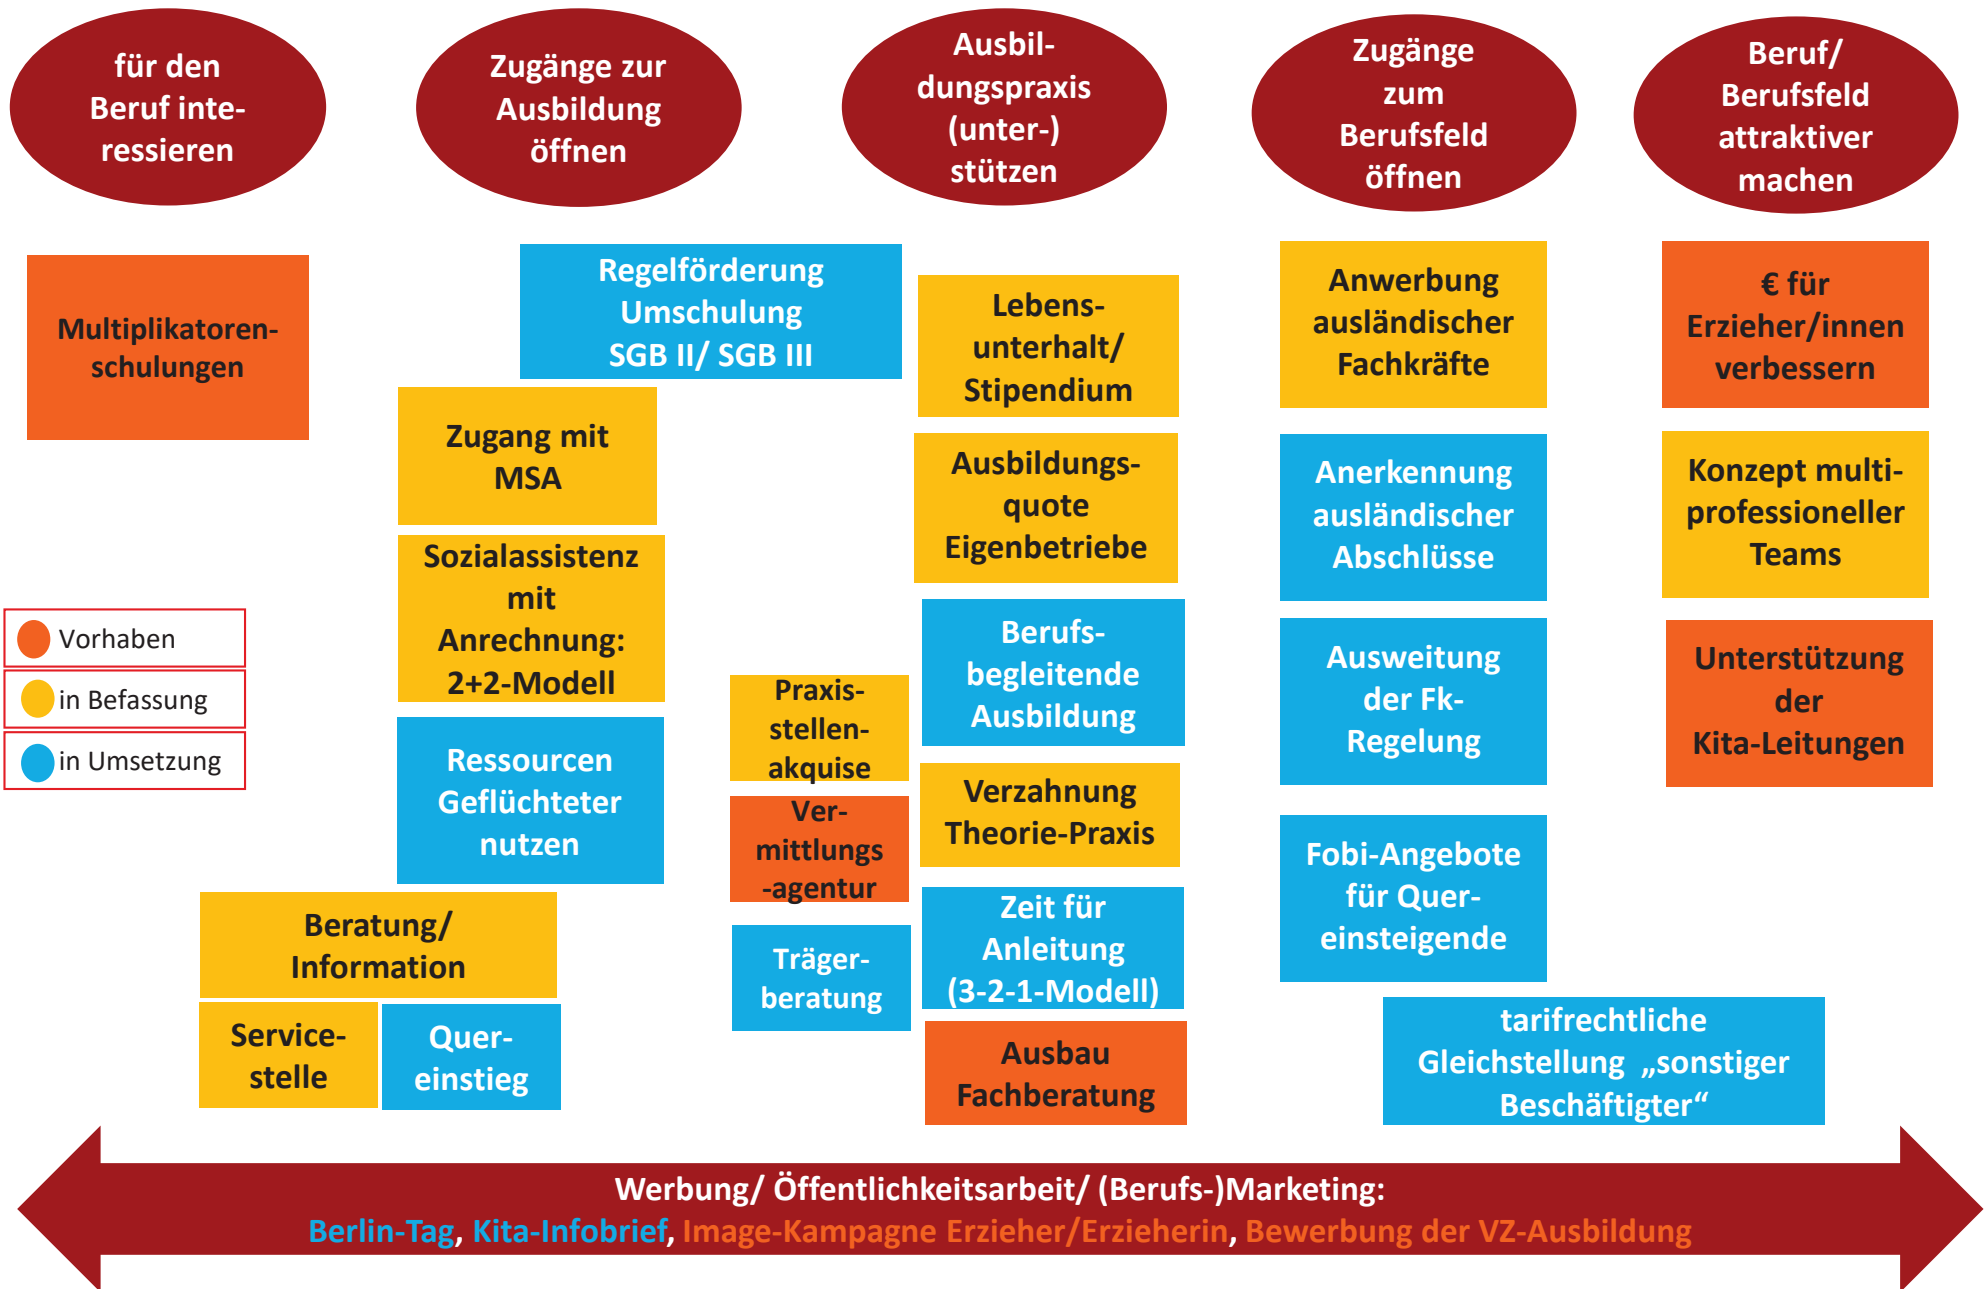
für den Beruf interessieren

Zugänge zur Ausbildung öffnen

Ausbildungspraxis (unter-) stützen

Zugänge zum Berufsfeld öffnen

Beruf/ Berufsfeld attraktiver machen

Multiplikatorenschulungen

Regelförderung Umschulung SGB II/ SGB III

Zugang mit MSA

Sozialassistenz mit Anrechnung: 2+2-Modell

Ressourcen Geflüchteter nutzen

Beratung/ Information

Servicestelle

Quereinstieg

Praxisstellenakquise

Vermittlungs -agentur

Trägerberatung

Lebensunterhalt/ Stipendium

Ausbildungsquote Eigenbetriebe

Berufsbegleitende Ausbildung

Verzahnung Theorie-Praxis

Zeit für Anleitung (3-2-1-Modell)

Ausbau Fachberatung

Anwerbung ausländischer Fachkräfte

Anerkennung ausländischer Abschlüsse

Ausweitung der Fk-Regelung

Fobi-Angebote für Quereinsteigende

€ für Erzieher/innen verbessern

Konzept multiprofessioneller Teams

Unterstützung der Kita-Leitungen

tarifrechtliche Gleichstellung „sonstiger Beschäftigter“

Vorhaben

in Befassung

in Umsetzung

Werbung/ Öffentlichkeitsarbeit/ (Berufs-)Marketing:
Berlin-Tag, Kita-Infobrief, Image-Kampagne Erzieher/Erzieherin, Bewerbung der VZ-Ausbildung